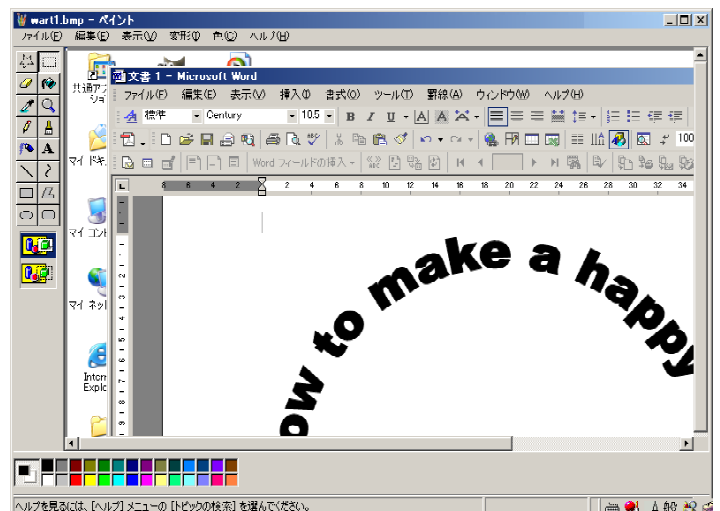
wart1.bmp - ペイント
ファイル(F) 編集(E) 表示(V) 変形(I) 色(C) ヘルプ(H)
共通アプ ショ
マイ ドキ
マイ コント
マイ ネット
Intern Explo
文書 1 - Microsoft Word
ファイル(F) 編集(E) 表示(V) 挿入(I) 書式(O) ツール(T) 罫線(A) ウィンドウ(W) ヘルプ(H)
標準 Century 10.5 B I U A A
Word フィールドの挿入
8 6 4 2 2 4 6 8 10 12 14 16 18 20 22 24 26 28 30 32 34
ow to make a happy
ヘルプを見るには、[ヘルプ] メニューの [トピックの検索] を選んでください。